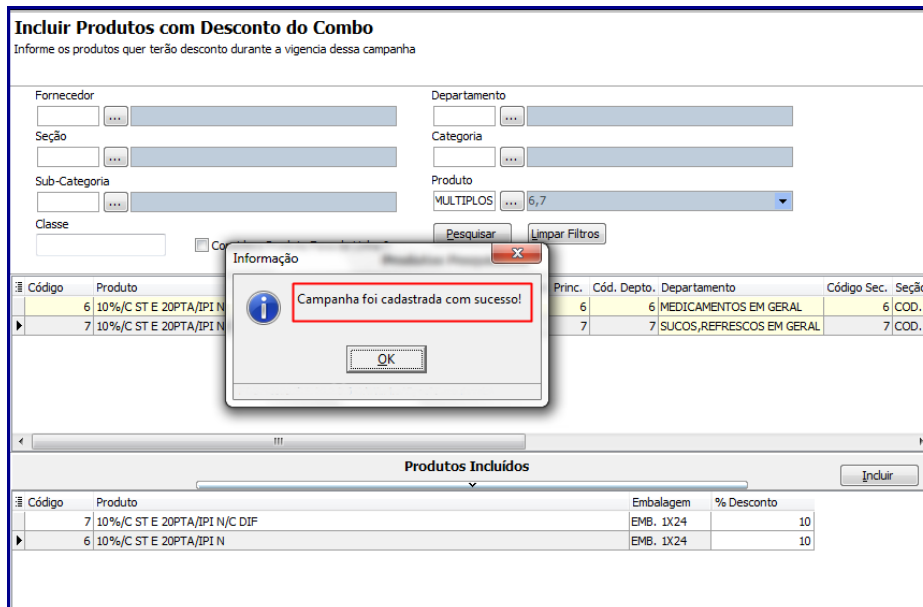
Incluir Produtos com Desconto do Combo
Informe os produtos que terão desconto durante a vigencia dessa campanha

Fornecedor
...
Seção
...
Sub-Categoria
...
Classe
Departamento
...
Categoria
...
Produto
MULTIPLOS ... 6,7
Pesquisar
Limpar Filtros

| Código | Produto | Princ. | Cód. Depto. | Departamento | Código Sec. | Seção |
|---|---|---|---|---|---|---|
| 6 | 10%/C ST E 20PTA/IPI N | 6 | 6 | MEDICAMENTOS EM GERAL | 6 | COD. |
| 7 | 10%/C ST E 20PTA/IPI N | 7 | 7 | SUCOS,REFRESCOS EM GERAL | 7 | COD. |

Informação
Campanha foi cadastrada com sucesso!
OK

Produtos Incluídos
Incluir

| Código | Produto | Embalagem | % Desconto |
|---|---|---|---|
| 7 | 10%/C ST E 20PTA/IPI N/C DIF | EMB. 1X24 | 10 |
| 6 | 10%/C ST E 20PTA/IPI N | EMB. 1X24 | 10 |